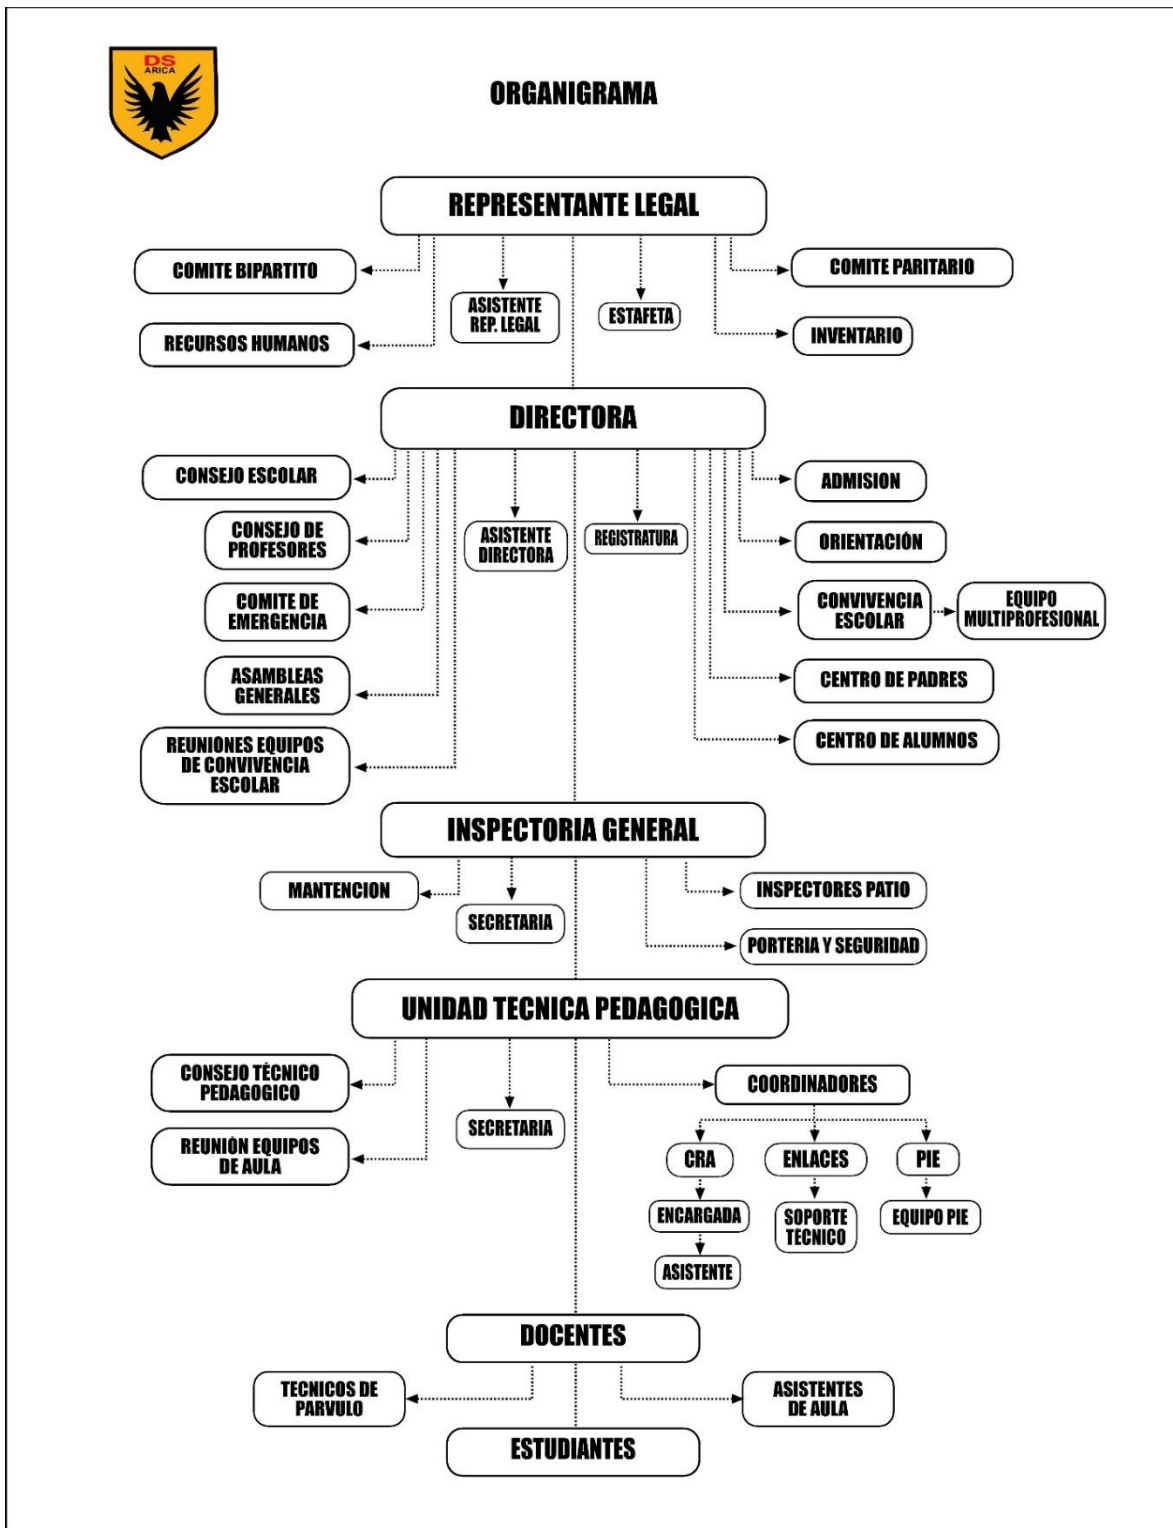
DS
ARICA

ORGANIGRAMA

REPRESENTANTE LEGAL

COMITE BIPARTITO

ASISTENTE REP. LEGAL

ESTAFETA

COMITE PARITARIO

RECURSOS HUMANOS

INVENTARIO

DIRECTORA

CONSEJO ESCOLAR

ADMISION

CONSEJO DE PROFESORES

ASISTENTE DIRECTORA

REGISTRATURA

ORIENTACIÓN

COMITE DE EMERGENCIA

CONVIVENCIA ESCOLAR

EQUIPO MULTIPROFESIONAL

ASAMBLEAS GENERALES

CENTRO DE PADRES

REUNIONES EQUIPOS DE CONVIVENCIA ESCOLAR

CENTRO DE ALUMNOS

INSPECTORIA GENERAL

MANTENCION

SECRETARIA

INSPECTORES PATIO

PORTERIA Y SEGURIDAD

UNIDAD TECNICA PEDAGOGICA

CONSEJO TÉCNICO PEDAGOGICO

SECRETARIA

COORDINADORES

REUNIÓN EQUIPOS DE AULA

CRA

ENLACES

PIE

ENCARGADA

SOPORTE TECNICO

EQUIPO PIE

ASISTENTE

DOCENTES

TECNICOS DE PARVULO

ASISTENTES DE AULA

ESTUDIANTES